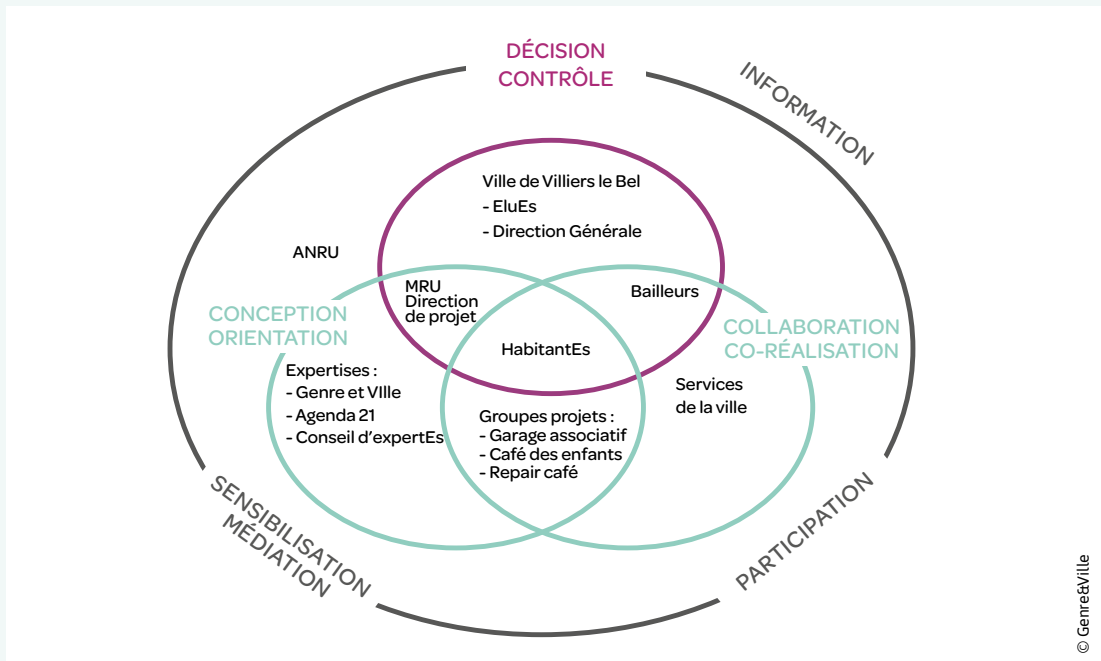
DÉCISION
CONTRÔLE

INFORMATION

Ville de Villiers le Bel
- EluEs
- Direction Générale

ANRU

MRU
Direction
de projet

Bailleurs

CONCEPTION
ORIENTATION

COLLABORATION
CO-RÉALISATION

HabitantEs

Expertises :
- Genre et VIlle
- Agenda 21
- Conseil d'expertEs

Services
de la ville

Groupes projets :
- Garage associatif
- Café des enfants
- Repair café

SENSIBILISATION
MÉDIATION

PARTICIPATION

© Genre&Ville